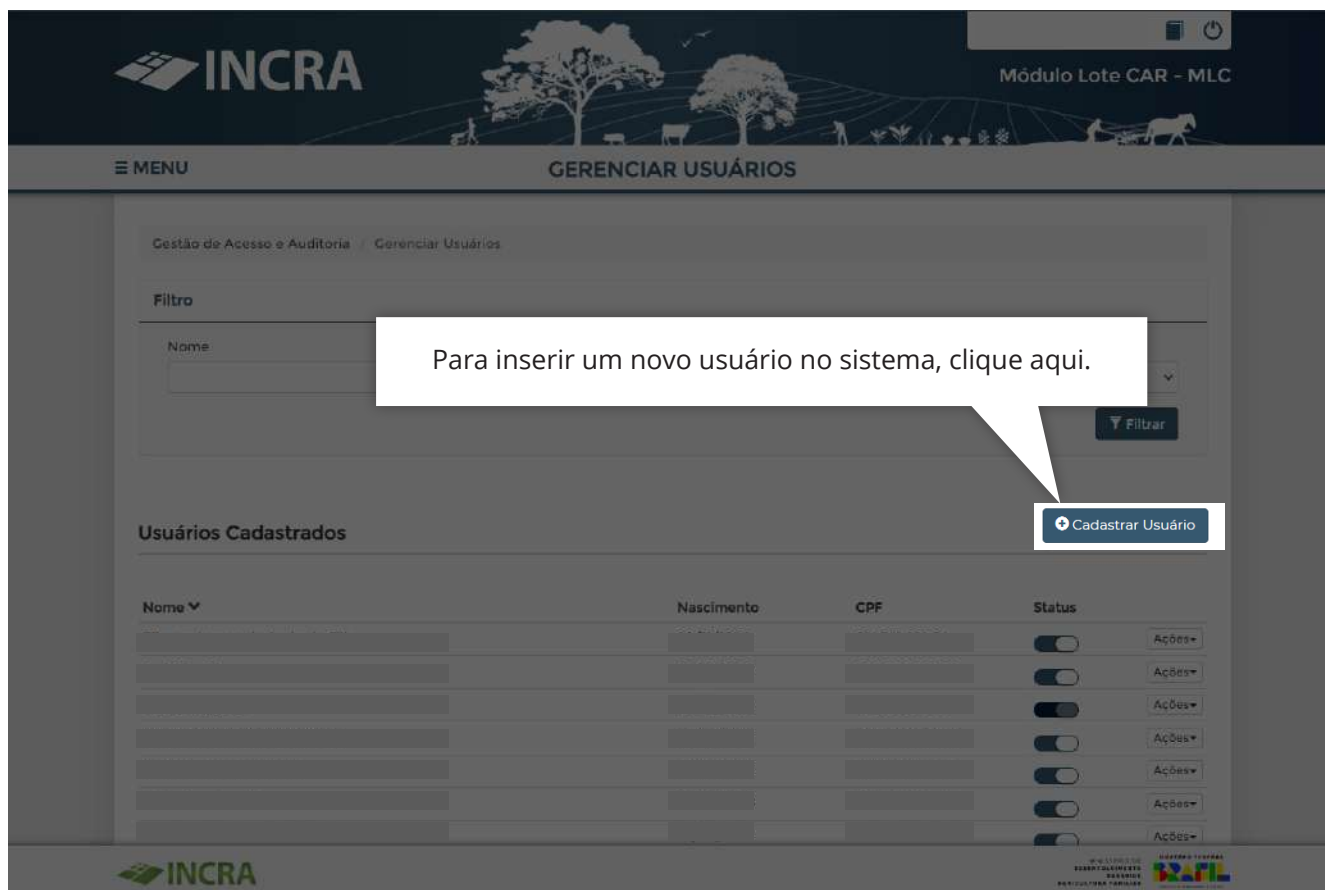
INCRA

Módulo Lote CAR - MLC

≡ MENU

GERENCIAR USUÁRIOS

Gestão de Acesso e Auditoria / Gerenciar Usuários

Filtro

Nome

Para inserir um novo usuário no sistema, clique aqui.

Filtrar

Cadastrar Usuário

Usuários Cadastrados

| Nome | Nascimento | CPF | Status | |
|---|---|---|---|---|
| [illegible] | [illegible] | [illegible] | | Ações |
| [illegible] | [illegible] | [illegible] | | Ações |
| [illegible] | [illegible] | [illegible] | | Ações |
| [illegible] | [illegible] | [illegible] | | Ações |
| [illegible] | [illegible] | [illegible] | | Ações |
| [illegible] | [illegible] | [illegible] | | Ações |
| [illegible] | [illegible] | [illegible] | | Ações |

INCRA

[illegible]

BRASIL